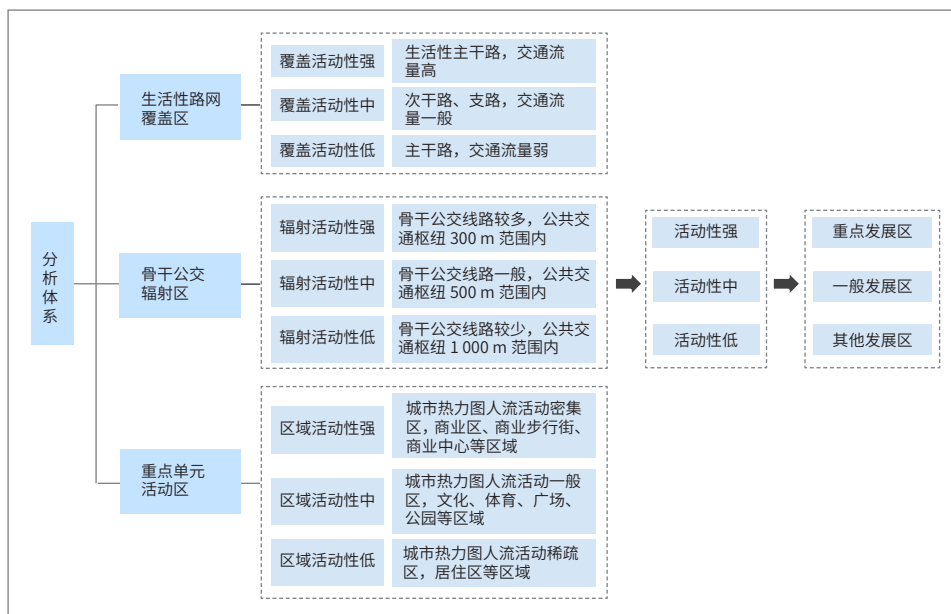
分析体系

生活性路网覆盖区

覆盖活动性强
生活性主干路，交通流量高

覆盖活动性中
次干路、支路，交通流量一般

覆盖活动性低
主干路，交通流量弱

骨干公交辐射区

辐射活动性强
骨干公交线路较多，公共交通枢纽 300 m 范围内

辐射活动性中
骨干公交线路一般，公共交通枢纽 500 m 范围内

辐射活动性低
骨干公交线路较少，公共交通枢纽 1 000 m 范围内

重点单元活动区

区域活动性强
城市热力图人流活动密集区，商业区、商业步行街、商业中心等区域

区域活动性中
城市热力图人流活动一般区，文化、体育、广场、公园等区域

区域活动性低
城市热力图人流活动稀疏区，居住区等区域

活动性强
活动性中
活动性低

重点发展区
一般发展区
其他发展区